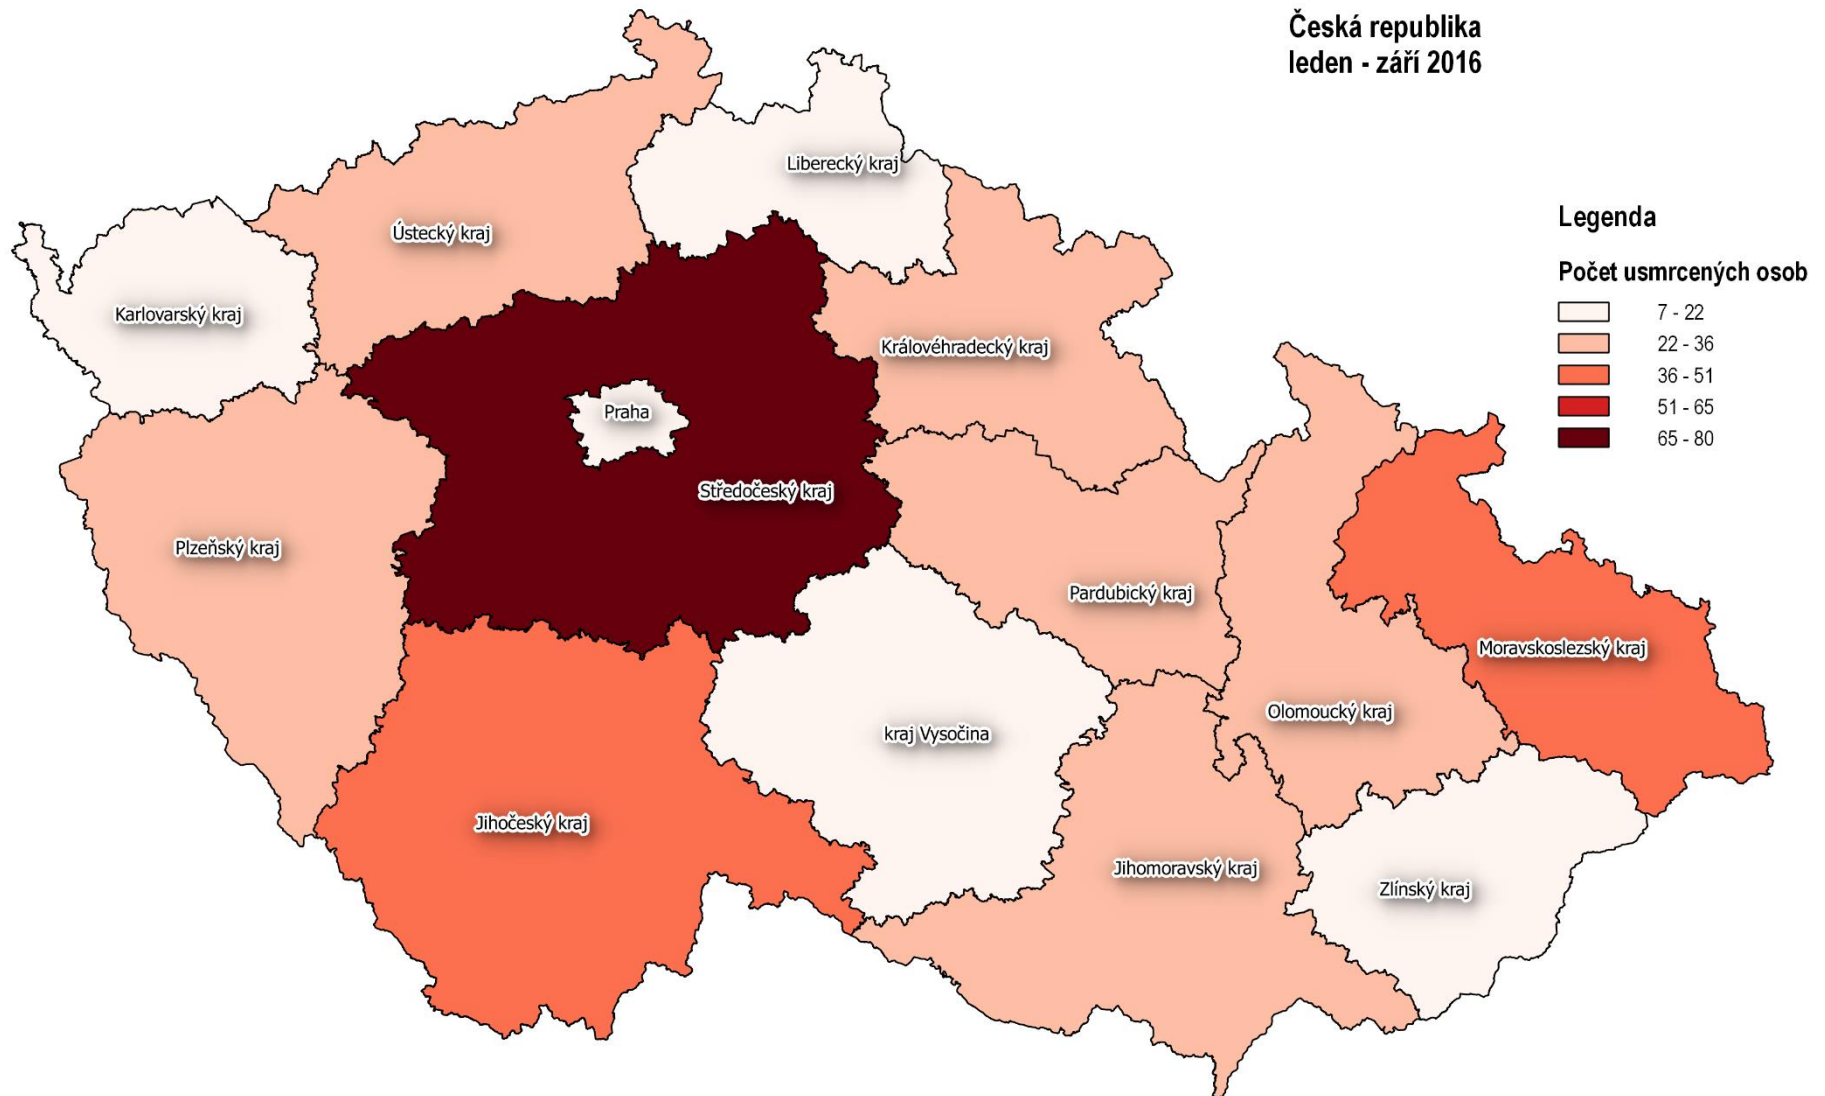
Česká republika
leden - září 2016

Legenda

Počet usmrcených osob

7 - 22
22 - 36
36 - 51
51 - 65
65 - 80

Liberecký kraj

Ústecký kraj

Karlovarský kraj

Královéhradecký kraj

Praha

Středočeský kraj

Plzeňský kraj

Pardubický kraj

Moravskoslezský kraj

Olomoucký kraj

kraj Vysočina

Jihočeský kraj

Jihomoravský kraj

Zlínský kraj